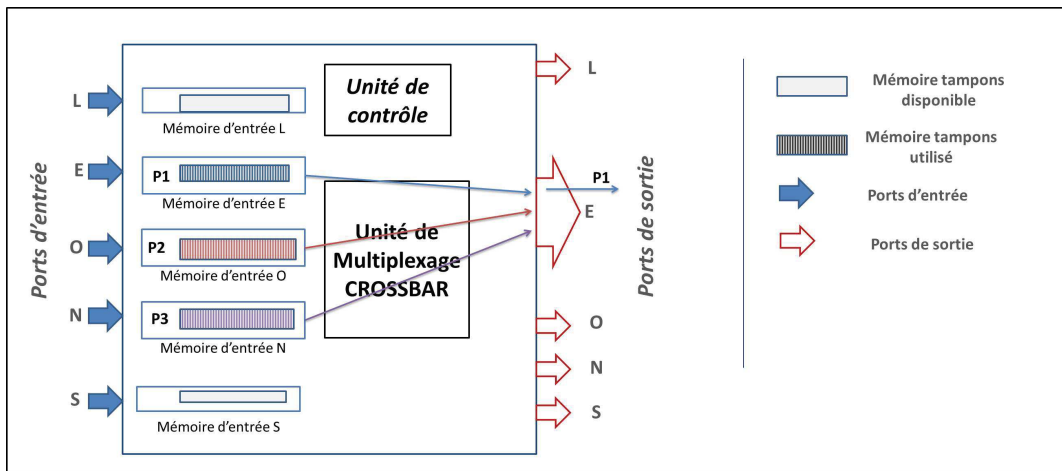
Ports d'entrée

L
Mémoire d'entrée L

E
P1
Mémoire d'entrée E

O
P2
Mémoire d'entrée O

N
P3
Mémoire d'entrée N

S
Mémoire d'entrée S

Unité de contrôle

Unité de Multiplexage CROSSBAR

L
P1
E
O
N
S

Ports de sortie

Mémoire tampons disponible

Mémoire tampons utilisé

Ports d'entrée

Ports de sortie